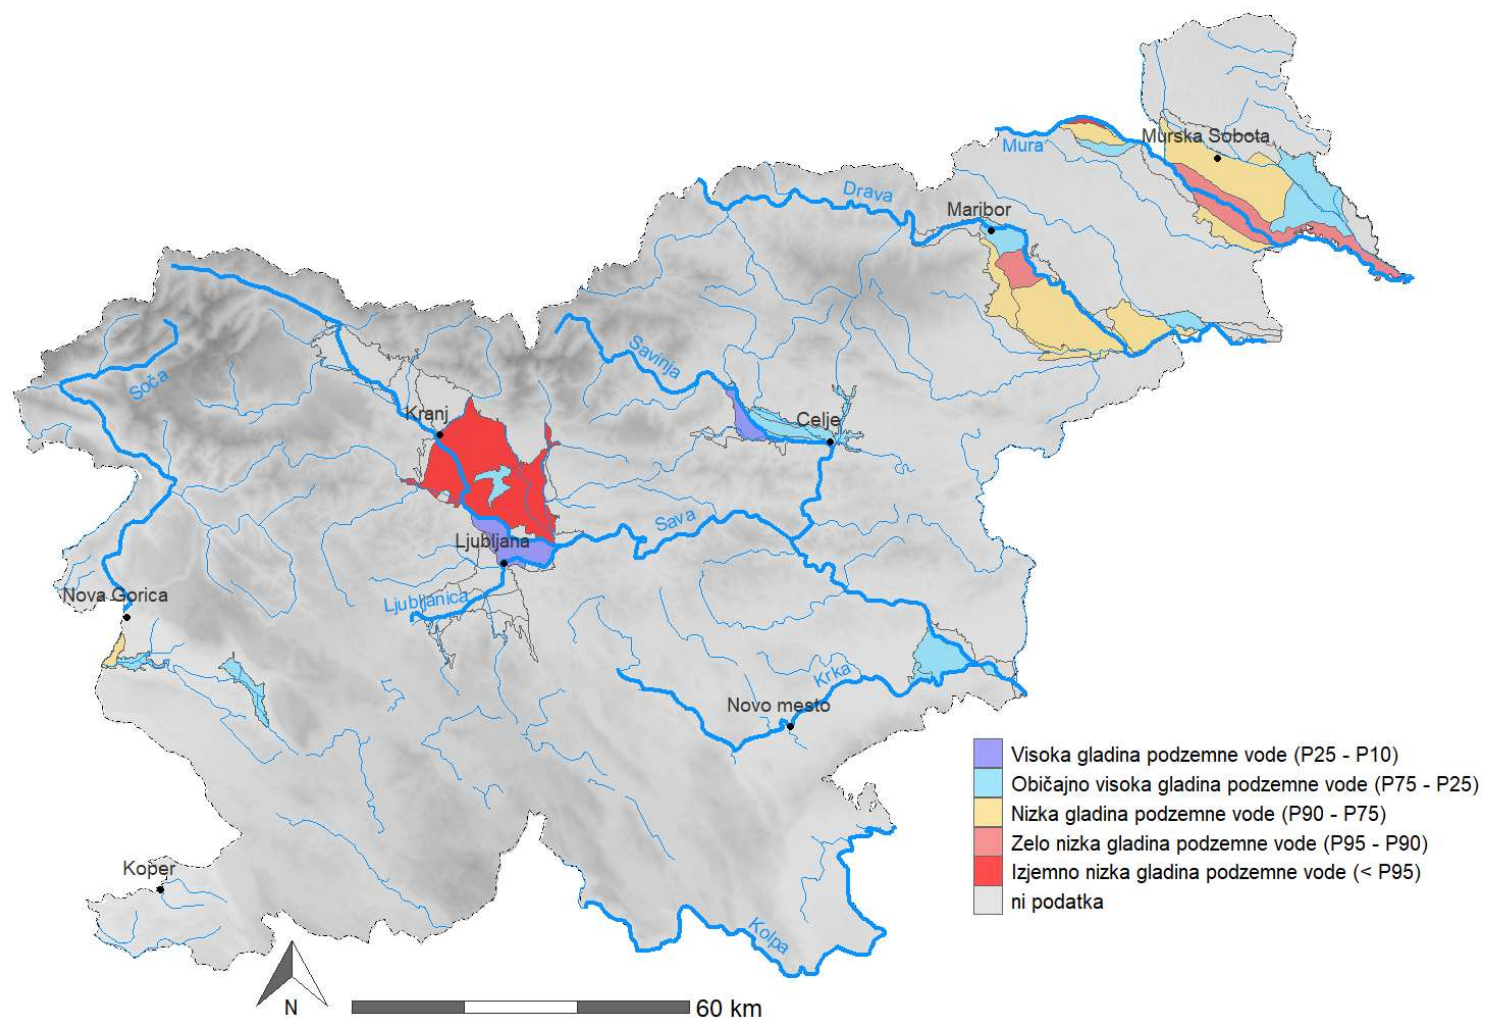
Mura
Murska Sobota
Drava
Maribor
Savinja
Soča
Kranj
Celje
Sava
Ljubljana
Ljubljanica
Nova Gorica
Krka
Novo mesto
Koper
Kolpa

Visoka gladina podzemne vode (P25 - P10)
Običajno visoka gladina podzemne vode (P75 - P25)
Nizka gladina podzemne vode (P90 - P75)
Zelo nizka gladina podzemne vode (P95 - P90)
Izjemno nizka gladina podzemne vode (< P95)
ni podatka

N
60 km